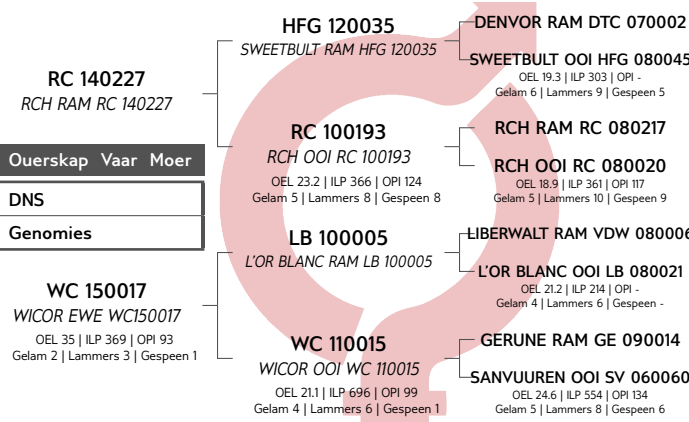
RC 140227
RCH RAM RC 140227

Ouerskap Vaar Moer

DNS

Genomies

WC 150017
WICOR EWE WC150017
OEL 35 | ILP 369 | OPI 93
Gelam 2 | Lammers 3 | Gespeen 1

HFG 120035
SWEETBULT RAM HFG 120035

RC 100193
RCH OOI RC 100193
OEL 23.2 | ILP 366 | OPI 124
Gelam 5 | Lammers 8 | Gespeen 8

LB 100005
L'OR BLANC RAM LB 100005

WC 110015
WICOR OOI WC 110015
OEL 21.1 | ILP 696 | OPI 99
Gelam 4 | Lammers 6 | Gespeen 1

DENVOR RAM DTC 070002

SWEETBULT OOI HFG 080045
OEL 19.3 | ILP 303 | OPI -
Gelam 6 | Lammers 9 | Gespeen 5

RCH RAM RC 080217

RCH OOI RC 080020
OEL 18.9 | ILP 361 | OPI 117
Gelam 5 | Lammers 10 | Gespeen 9

LIBERWALT RAM VDW 080006

L'OR BLANC OOI LB 080021
OEL 21.2 | ILP 214 | OPI -
Gelam 4 | Lammers 6 | Gespeen -

GERUNE RAM GE 090014

SANVUUREN OOI SV 060060
OEL 24.6 | ILP 554 | OPI 134
Gelam 5 | Lammers 8 | Gespeen 6